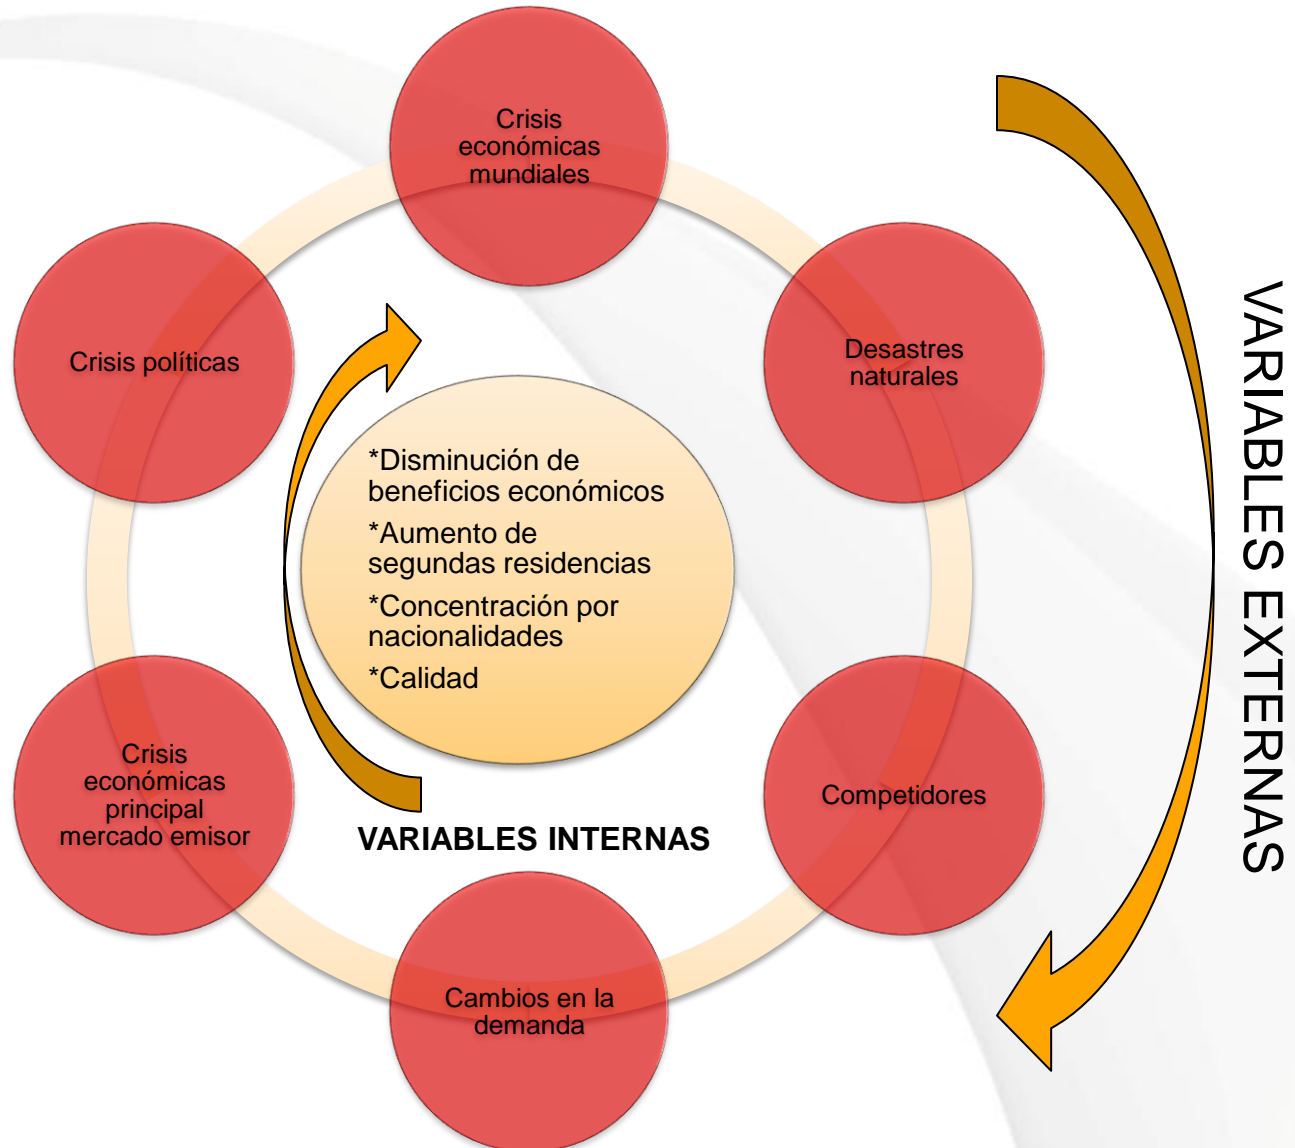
Crisis económicas mundiales

Crisis políticas

Desastres naturales

*Disminución de beneficios económicos

*Aumento de segundas residencias

*Concentración por nacionalidades

*Calidad

VARIABLES EXTERNAS

Crisis económicas principal mercado emisor

Competidores

VARIABLES INTERNAS

Cambios en la demanda